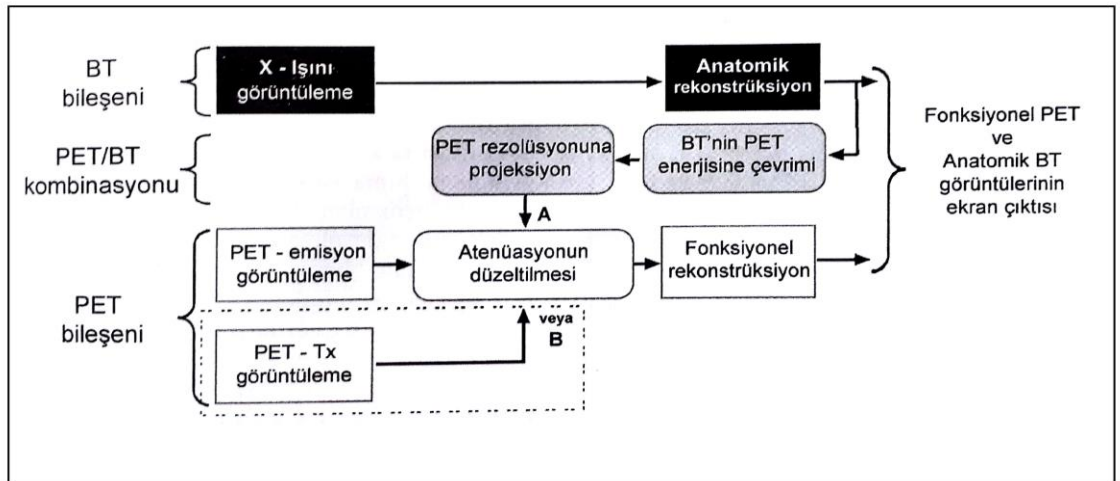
BT bileşeni

X - Işını görüntüleme

Anatomik rekonstrüksiyon

Fonksiyonel PET ve Anatomik BT görüntülerinin ekran çıktısı

PET/BT kombinasyonu

PET rezolüsyonuna projeksiyon

BT'nin PET enerjisine çevrimi

A

PET bileşeni

PET - emisyon görüntüleme

Atenüasyonun düzeltilmesi

Fonksiyonel rekonstrüksiyon

veya

B

PET - Tx görüntüleme